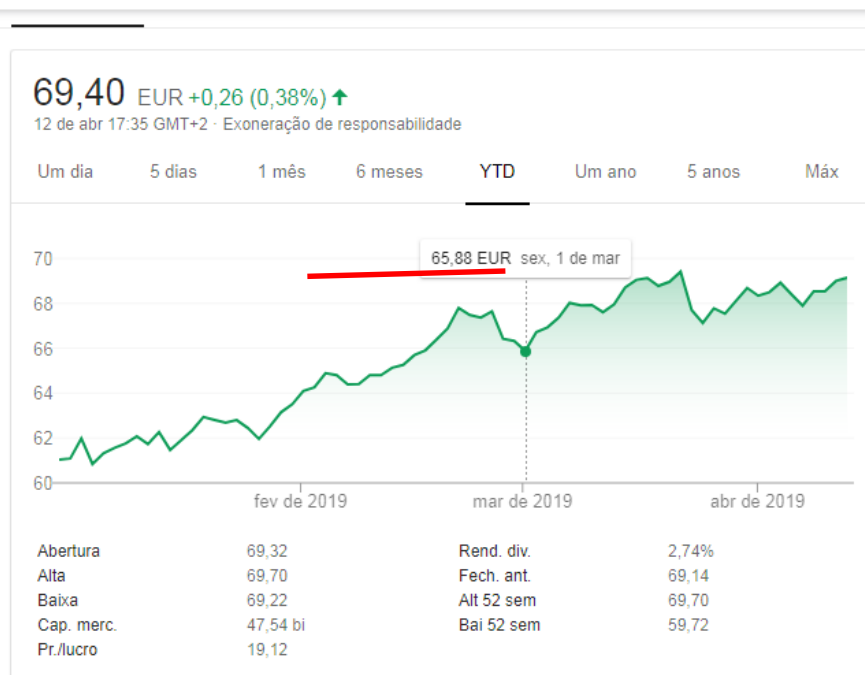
69,40 EUR +0,26 (0,38%)
12 de abr 17:35 GMT+2 · Exoneração de responsabilidade

Um dia
5 dias
1 mês
6 meses
YTD
Um ano
5 anos
Máx

65,88 EUR sex, 1 de mar

70
68
66
64
62
60

fev de 2019
mar de 2019
abr de 2019

| | | | |
|---|---|---|---|
| Abertura | 69,32 | Rend. div. | 2,74% |
| Alta | 69,70 | Fech. ant. | 69,14 |
| Baixa | 69,22 | Alt 52 sem | 69,70 |
| Cap. merc. | 47,54 bi | Bai 52 sem | 59,72 |
| Pr./lucro | 19,12 | | |